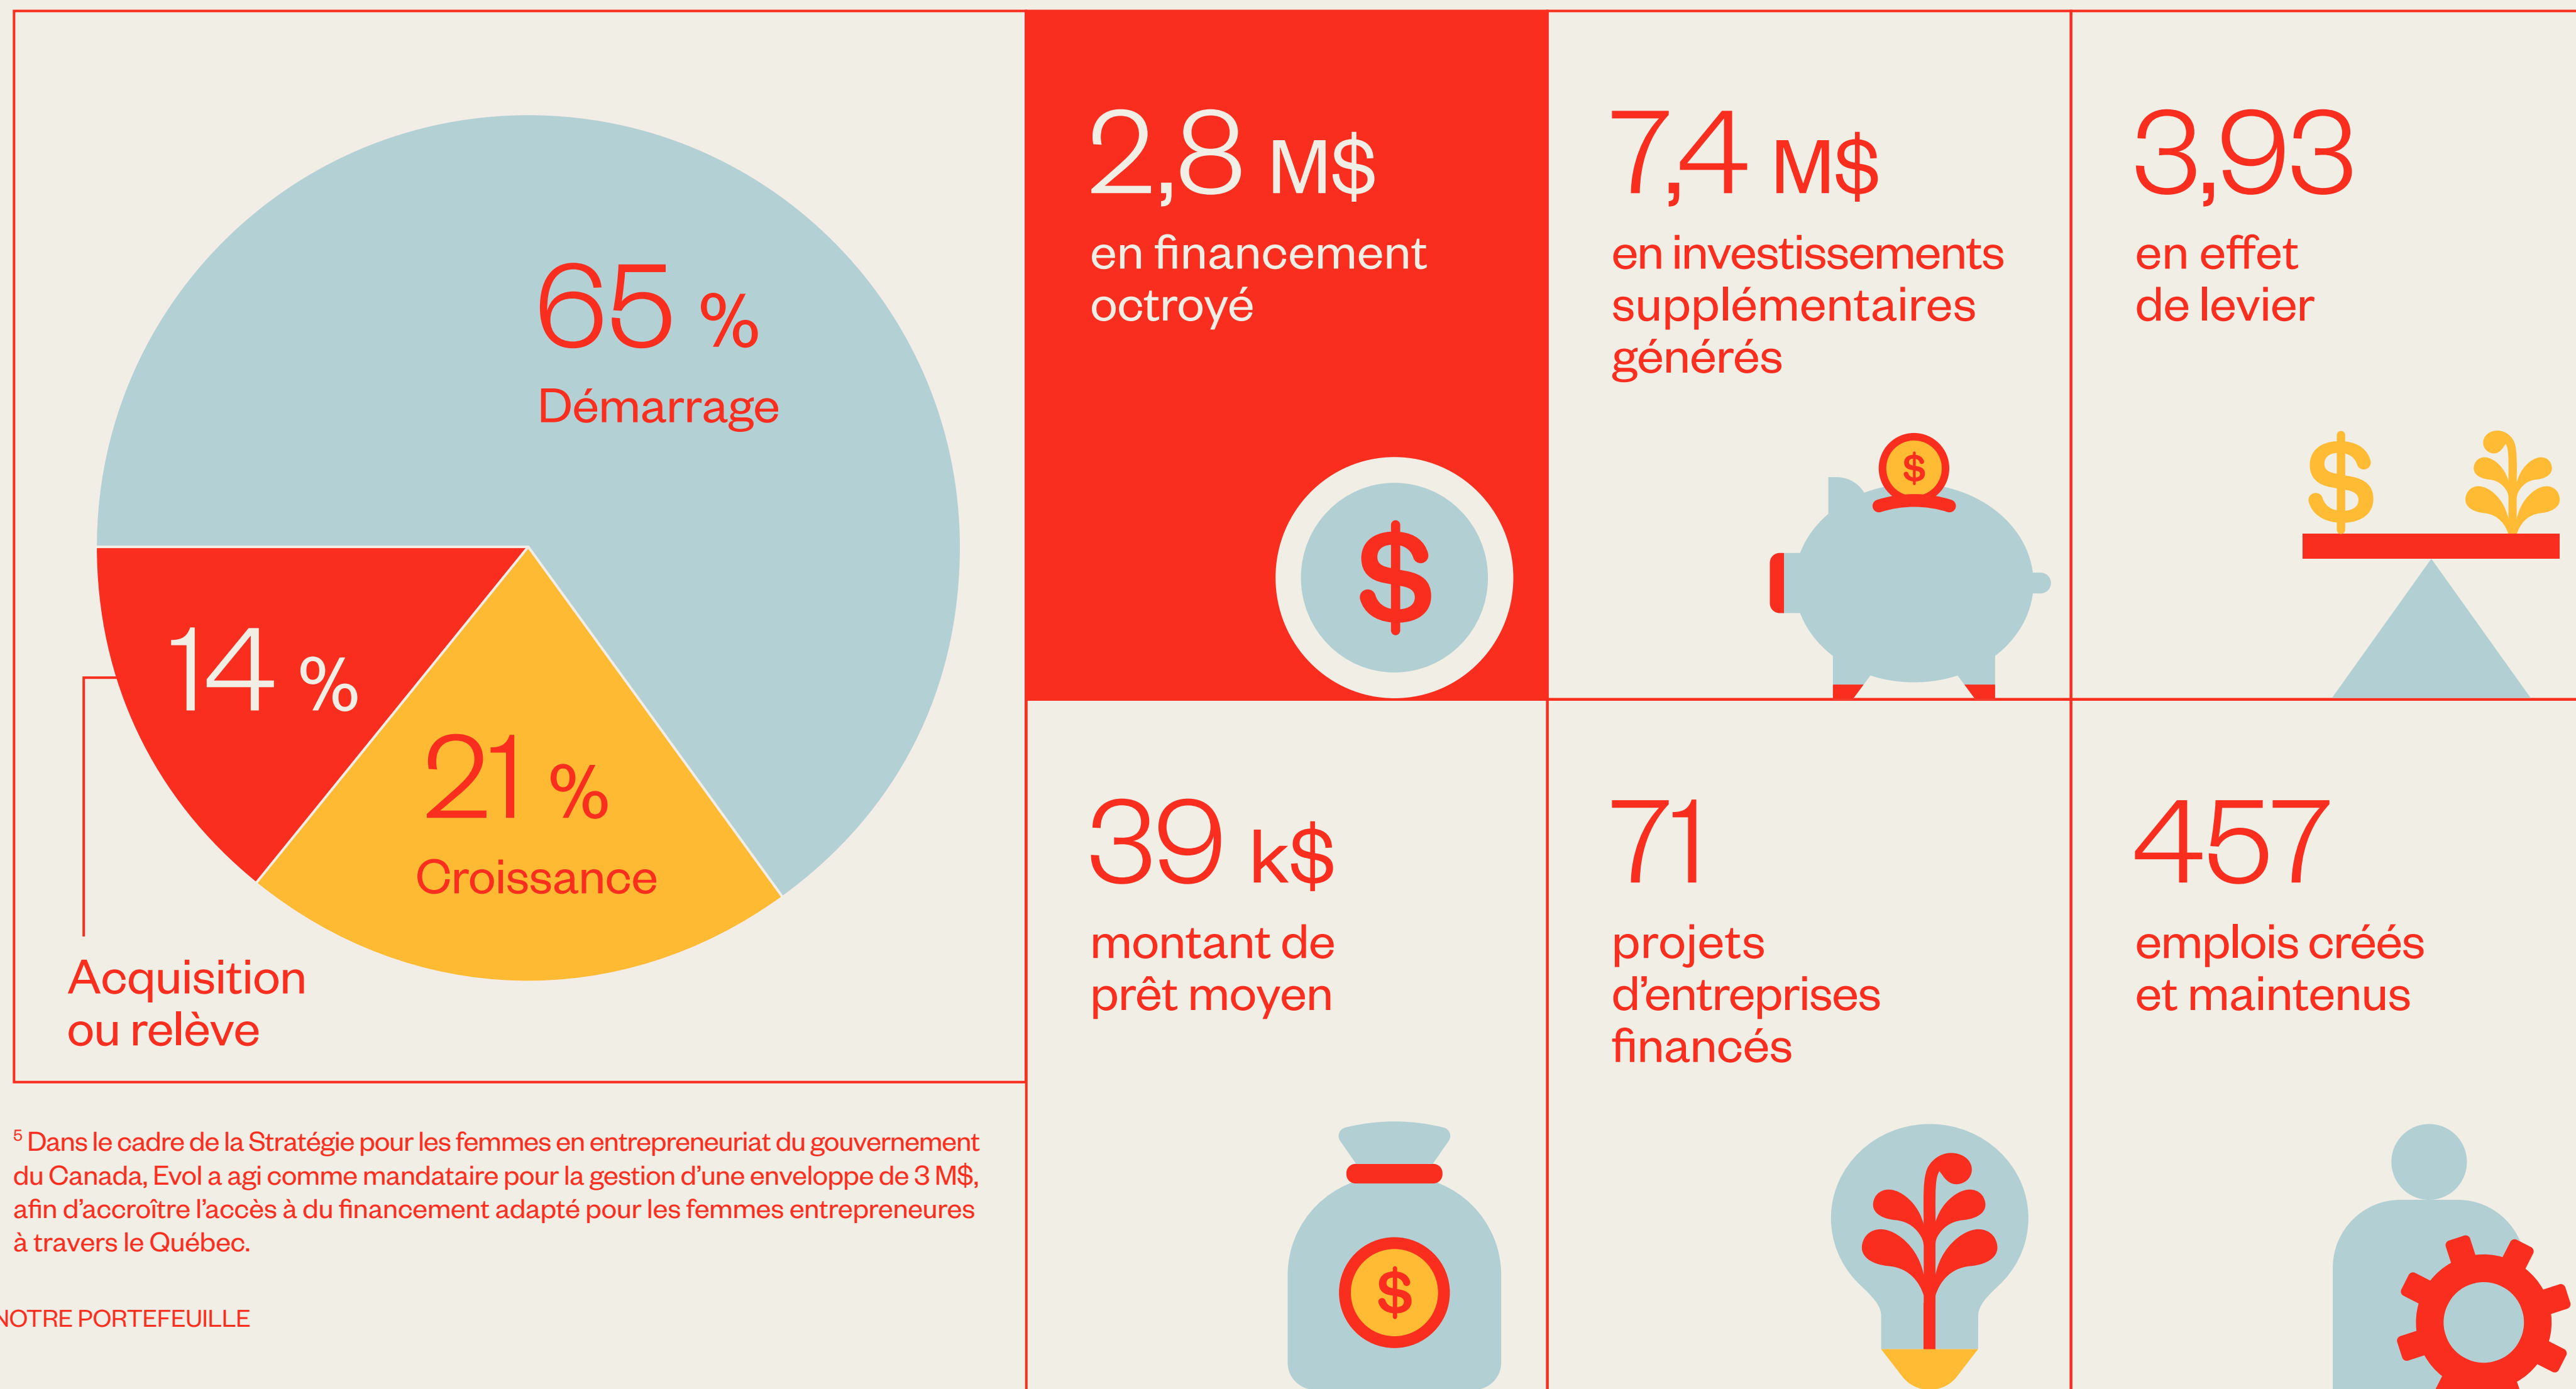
65 %
Démarrage

14 %

21 %
Croissance

Acquisition ou relève

2,8 M$
en financement octroyé

$

7,4 M$
en investissements supplémentaires générés

$

3,93
en effet de levier

$

39 k$
montant de prêt moyen

$

71
projets d'entreprises financés

457
emplois créés et maintenus

$^5$ Dans le cadre de la Stratégie pour les femmes en entrepreneuriat du gouvernement du Canada, Evol a agi comme mandataire pour la gestion d'une enveloppe de 3 M$, afin d'accroître l'accès à du financement adapté pour les femmes entrepreneures à travers le Québec.

NOTRE PORTEFEUILLE